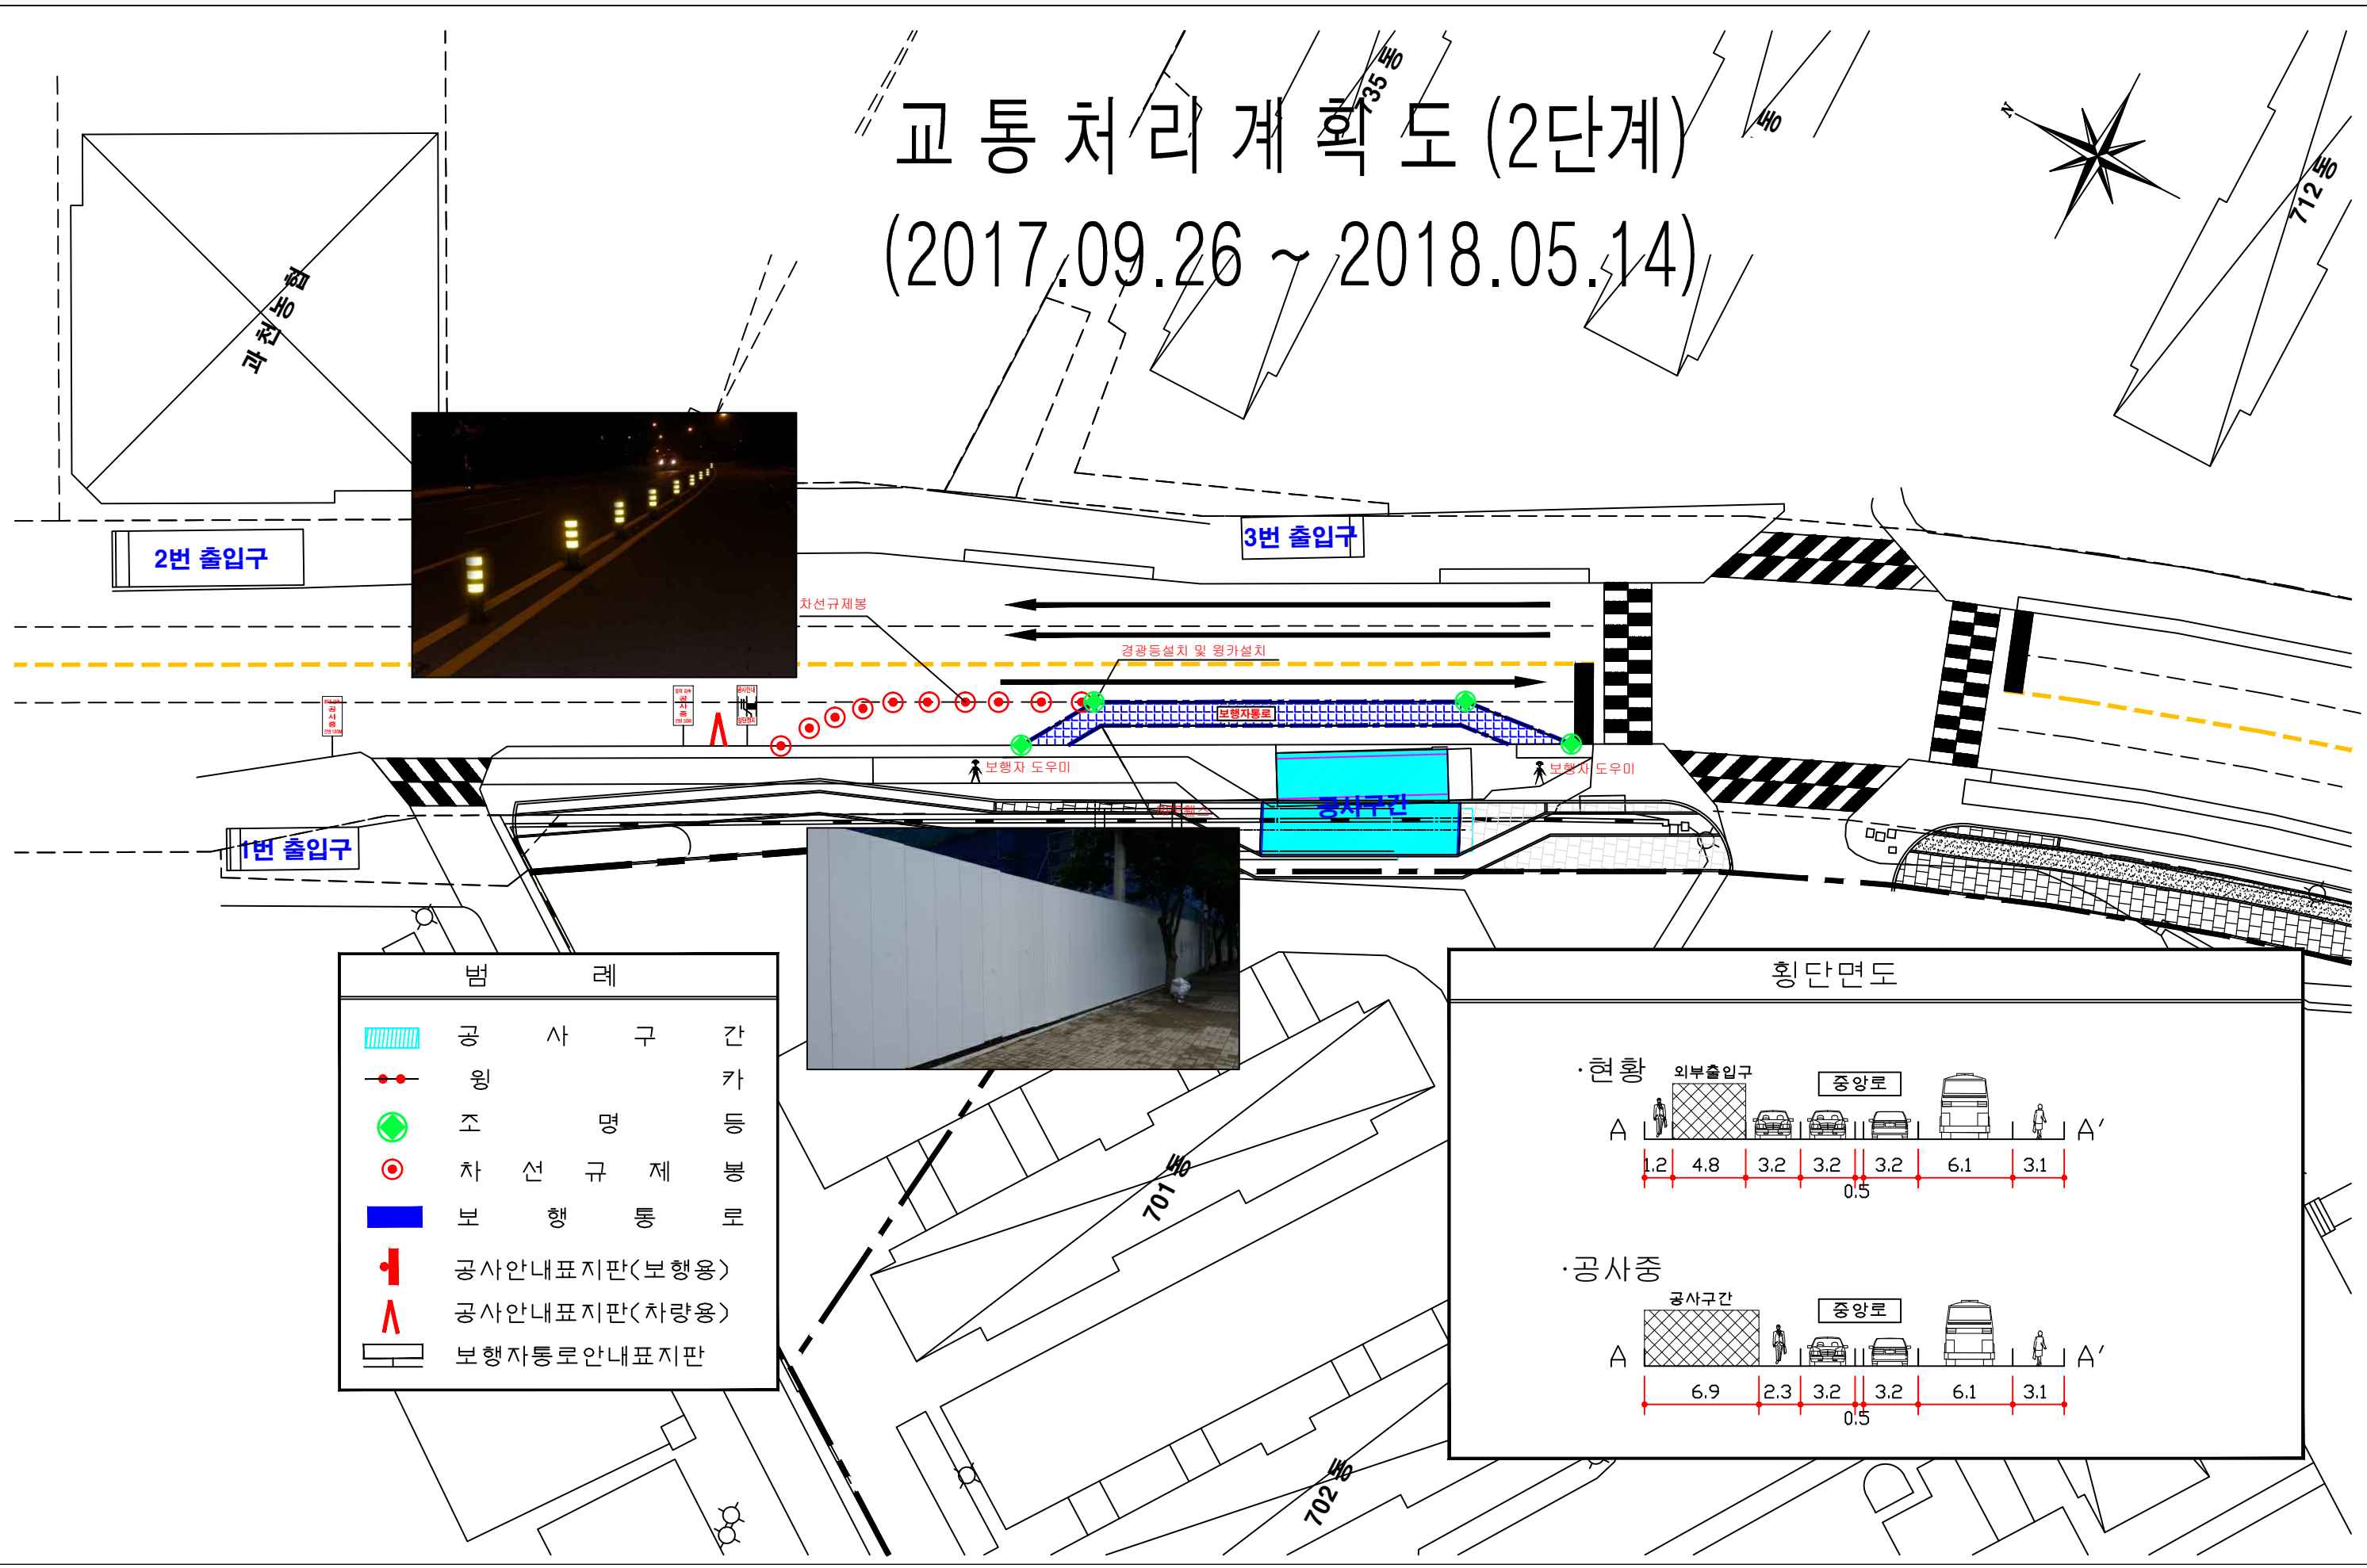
교통처리계획도(2단계)
(2017.09.26 ~ 2018.05.14)

735동

712동

과천농협

2번 출입구

3번 출입구

1번 출입구

차선규제봉

경광등설치 및 윙카설치

보행자통로

보행자 도우미

보행자 도우미

공사구간

701동

702동

범례

| | |
|---|---|
| | 공사구간 |
| | 윙카 |
| | 조명등 |
| | 차선규제봉 |
| | 보행통로 |
| | 공사안내표지판(보행용) |
| | 공사안내표지판(차량용) |
| | 보행자통로안내표지판 |

횡단면도

·현황

외부출입구

중앙로

A A'

1.2 4.8 3.2 3.2 3.2 6.1 3.1

0.5

·공사중

공사구간

중앙로

A A'

6.9 2.3 3.2 3.2 6.1 3.1

0.5